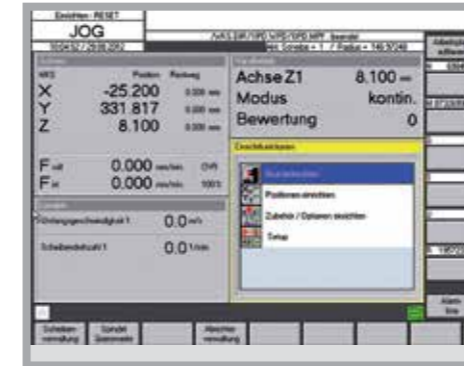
Einrichten - RESET
JOG
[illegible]
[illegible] Scheibe = 1 / Radius = 149.97248
MKS Position Restweg
X -25.200 0.000 mm
Y 331.817 0.000 mm
Z 8.100 0.000 mm
F ist 0.000 mm/min 0%
F ist 0.000 mm/min 100%
Umfangsgeschwindigkeit 1 0.0 m/s
Scheibendrehzahl 1 0.0 1/min
Achse Z1 8.100 mm
Modus kontin.
Bewertung 0
Einrichtfunktionen
Neue einrichten
Positionen einrichten
Zubehör / Optionen einrichten
Setup
Alarm-liste
Scheiben verwaltung
Spindel Übersicht
Abrichter verwaltung